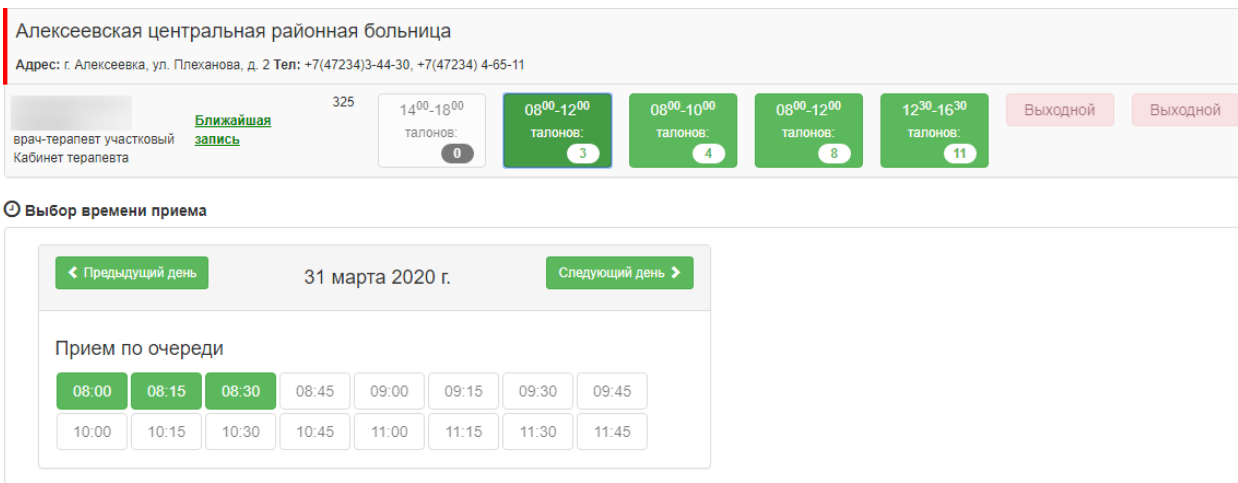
Алексеевская центральная районная больница

**Адрес:** г. Алексеевка, ул. Плеханова, д. 2 **Тел:** +7(47234)3-44-30, +7(47234) 4-65-11

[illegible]
врач-терапевт участковый
Кабинет терапевта

Ближайшая запись

325

$14^{00}$-$18^{00}$ талонов: 0

$08^{00}$-$12^{00}$ талонов: 3

$08^{00}$-$10^{00}$ талонов: 4

$08^{00}$-$12^{00}$ талонов: 8

$12^{30}$-$16^{30}$ талонов: 11

Выходной

Выходной

Выбор времени приема

Предыдущий день

31 марта 2020 г.

Следующий день

Прием по очереди

| 08:00 | 08:15 | 08:30 | 08:45 | 09:00 | 09:15 | 09:30 | 09:45 |
|---|---|---|---|---|---|---|---|
| 10:00 | 10:15 | 10:30 | 10:45 | 11:00 | 11:15 | 11:30 | 11:45 |